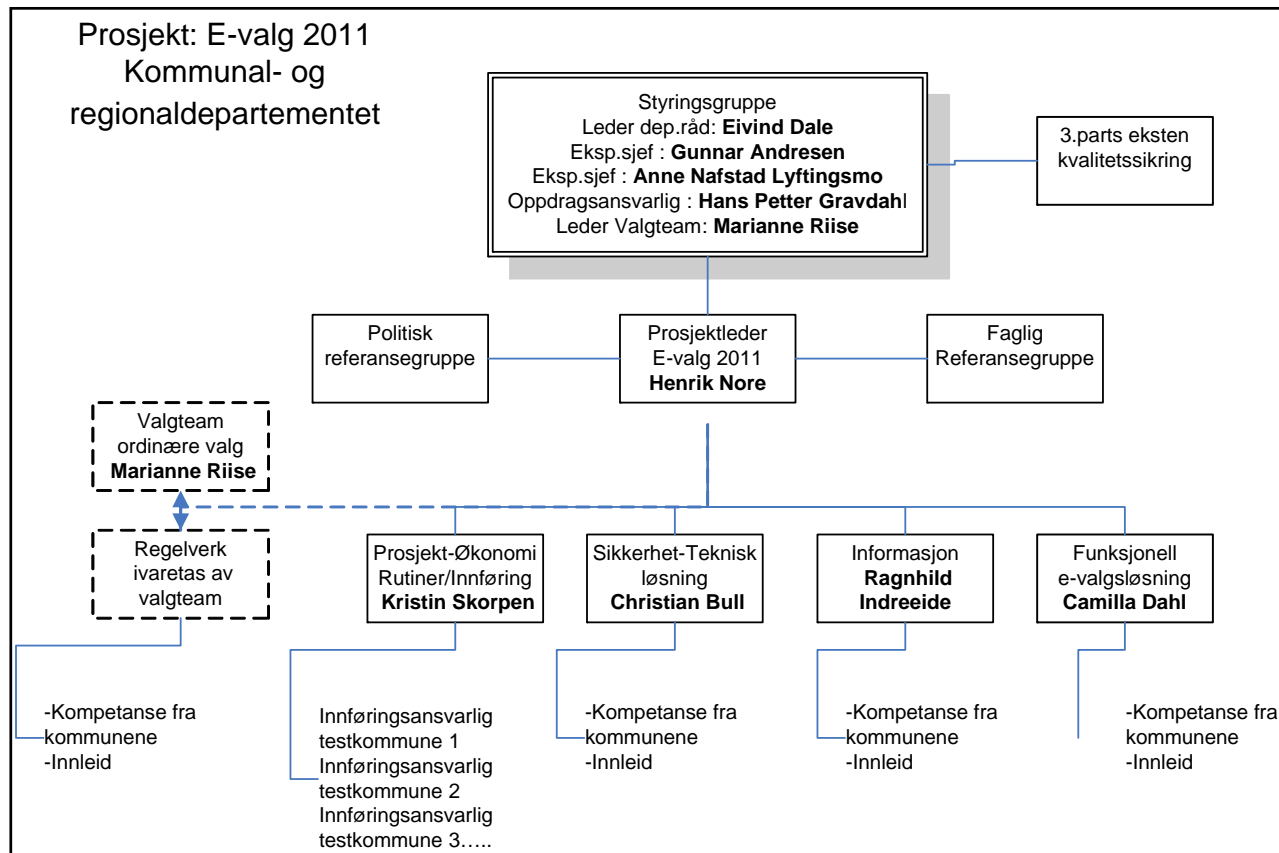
Prosjekt: E-valg 2011
Kommunal- og regionaldepartementet

Styringsgruppe
Leder dep.råd: **Eivind Dale**
Eksp.sjef : **Gunnar Andresen**
Eksp.sjef : **Anne Nafstad Lyftingsmo**
Oppdragsansvarlig : **Hans Petter Gravdahl**
Leder Valgteam: **Marianne Riise**

3.parts eksten kvalitetssikring

Politisk referansegruppe

Prosjektleder
E-valg 2011
**Henrik Nore**

Faglig Referansegruppe

Valgteam ordinære valg **Marianne Riise**

Regelverk ivaretas av valgteam

-Kompetanse fra kommunene
-Innleid

Prosjekt-Økonomi
Rutiner/Innføring
**Kristin Skorpen**

Innføringsansvarlig testkommune 1
Innføringsansvarlig testkommune 2
Innføringsansvarlig testkommune 3…..

Sikkerhet-Teknisk løsning
**Christian Bull**

-Kompetanse fra kommunene
-Innleid

Informasjon
**Ragnhild Indreeide**

-Kompetanse fra kommunene
-Innleid

Funksjonell e-valgsløsning
**Camilla Dahl**

-Kompetanse fra kommunene
-Innleid